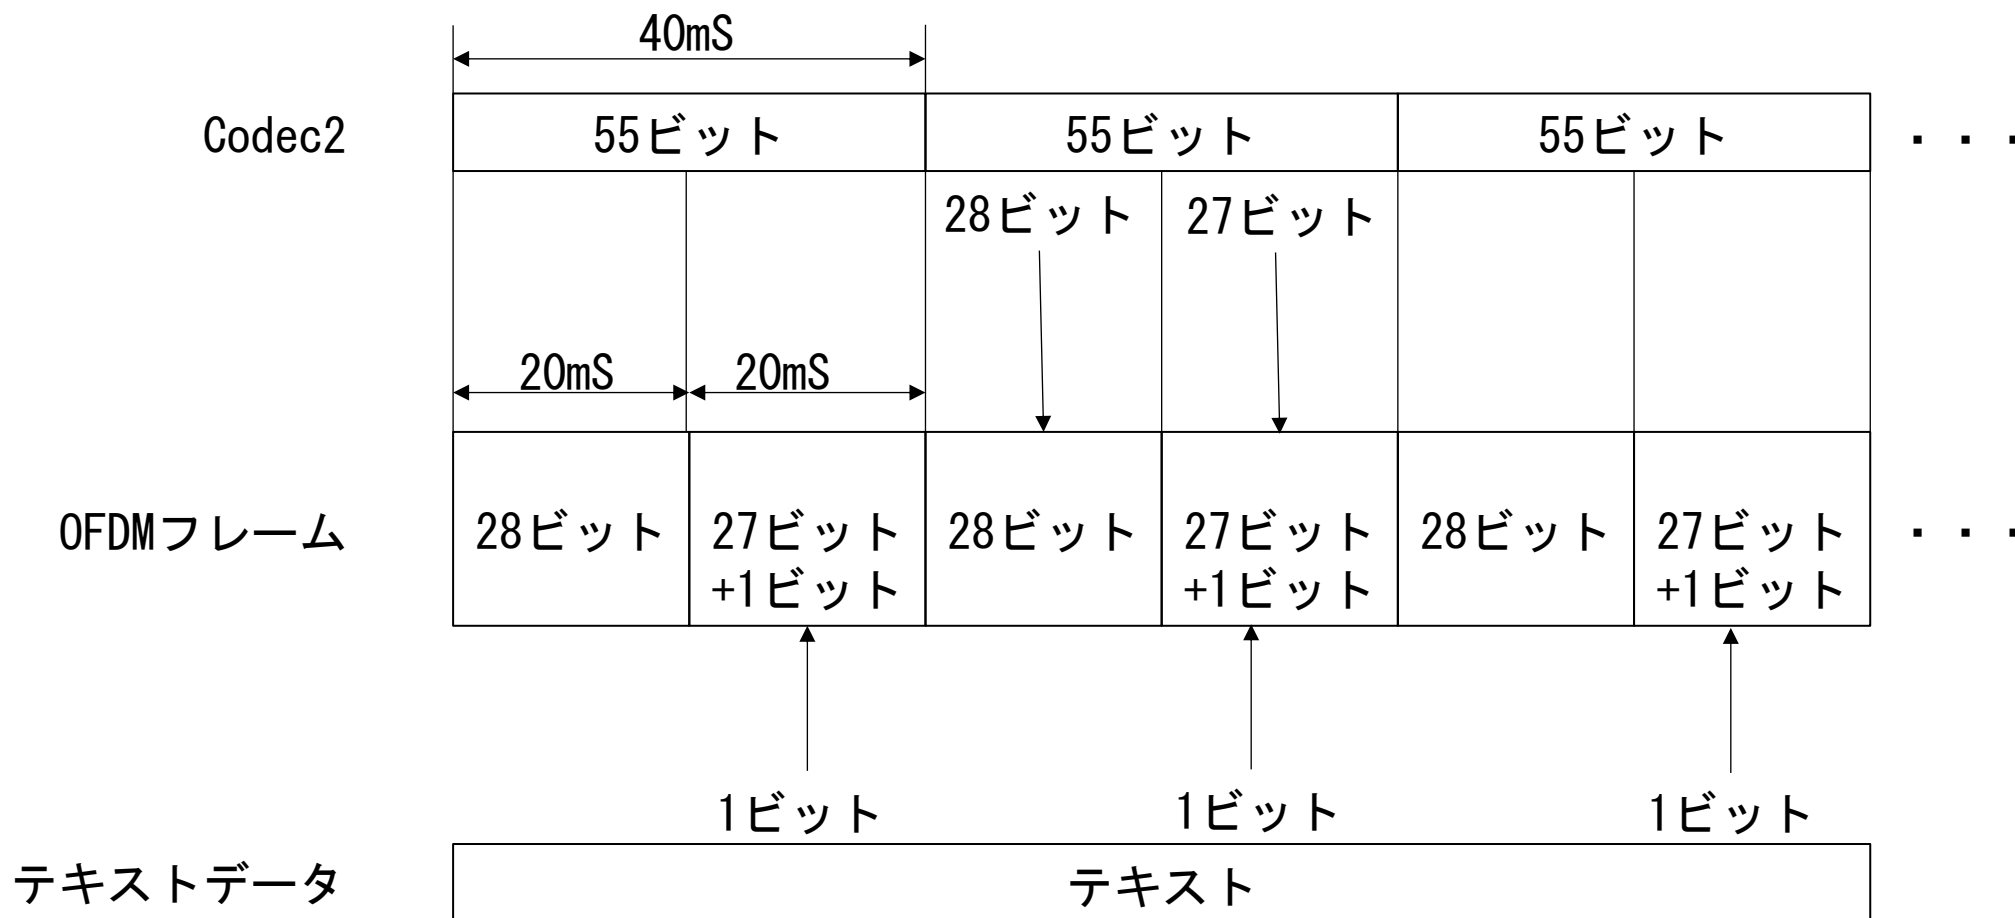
40mS

Codec2

| 55ビット | 55ビット | 55ビット |
|---|---|---|

・・・

28ビット 27ビット

20mS 20mS

OFDMフレーム

| 28ビット | 27ビット +1ビット | 28ビット | 27ビット +1ビット | 28ビット | 27ビット +1ビット |
|---|---|---|---|---|---|

・・・

1ビット 1ビット 1ビット

テキストデータ

テキスト